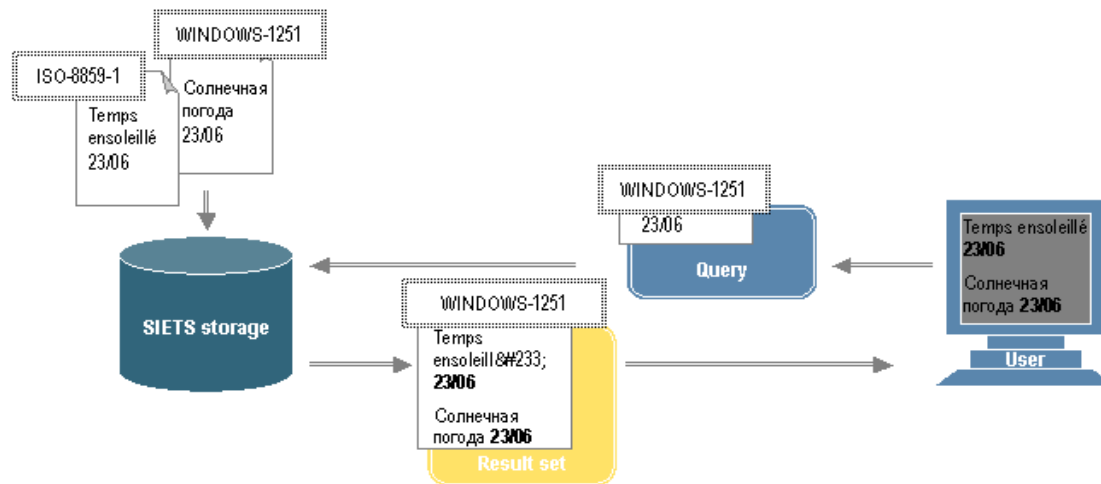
WINDOWS-1251

ISO-8859-1

Солнечная погода 23/06

Temps ensoleillé 23/06

SIETS storage

WINDOWS-1251

23/06

Query

Temps ensoleillé **23/06**

Солнечная погода **23/06**

User

WINDOWS-1251

Temps ensoleill&#233; **23/06**

Солнечная погода **23/06**

Result set